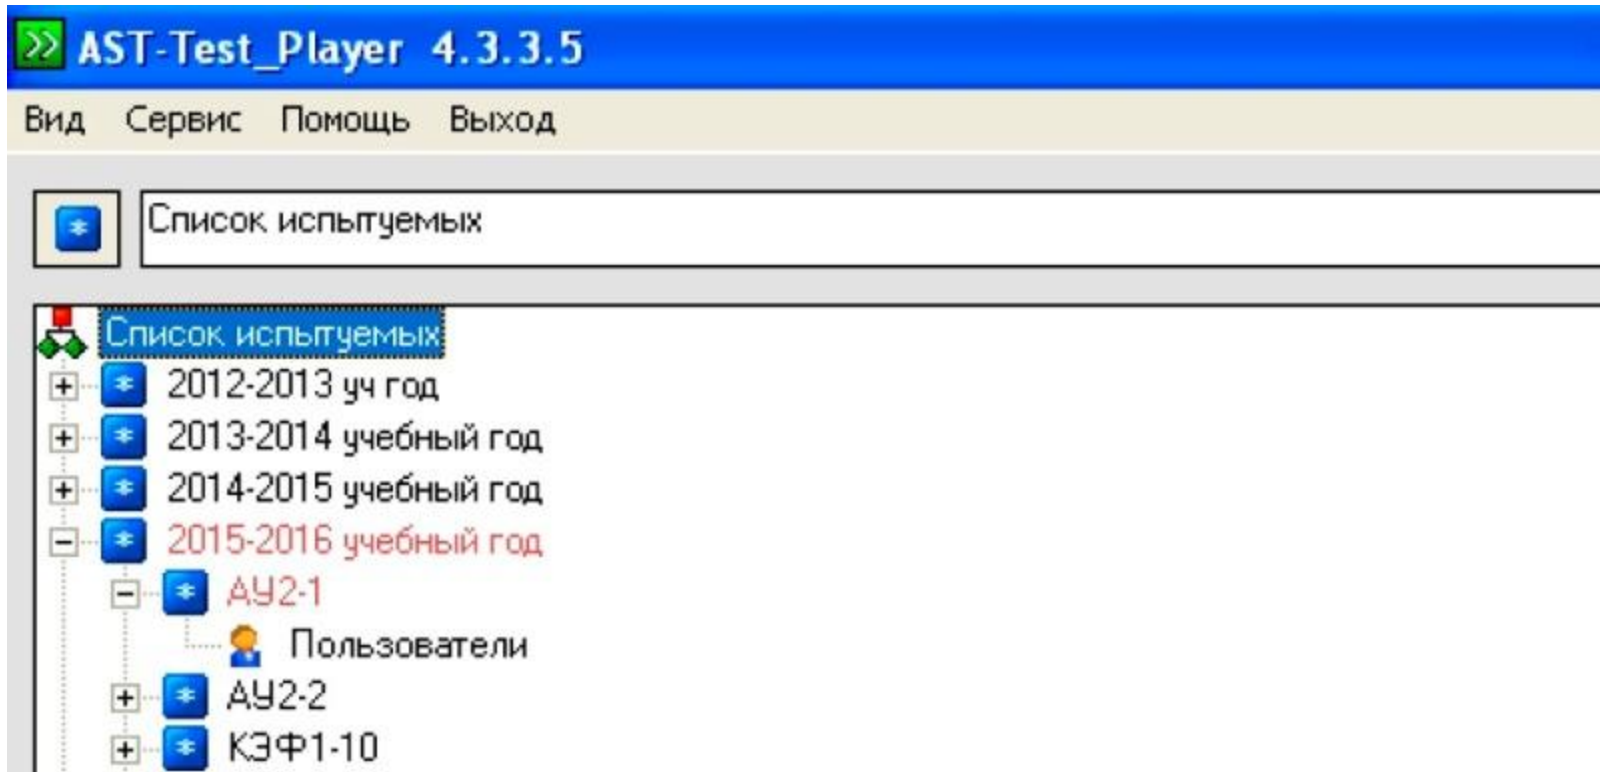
AST-Test_Player 4.3.3.5

Вид Сервис Помощь Выход

Список испытуемых

Список испытуемых
2012-2013 уч год
2013-2014 учебный год
2014-2015 учебный год
2015-2016 учебный год
АУ2-1
Пользователи
АУ2-2
КЭФ1-10